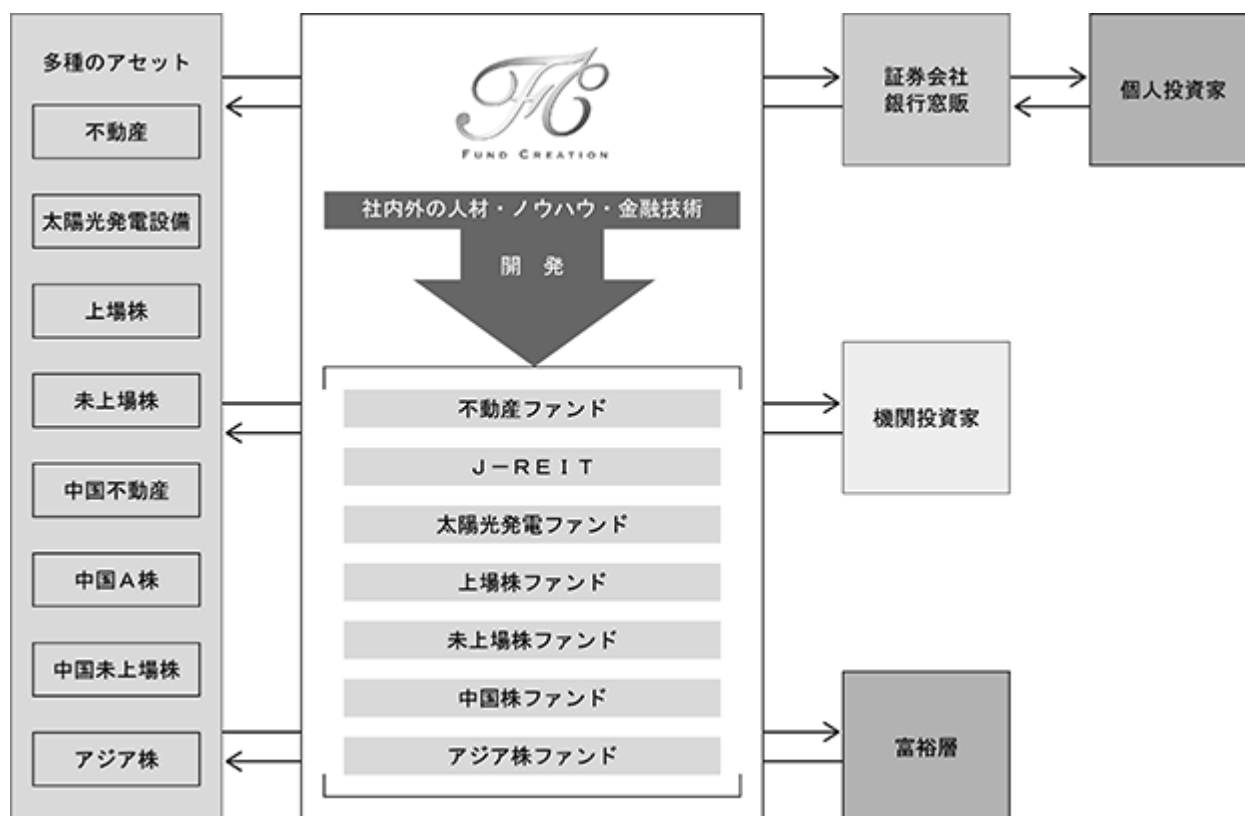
多種のアセット

不動産

太陽光発電設備

上場株

未上場株

中国不動産

中国A株

中国未上場株

アジア株

FC

FUND CREATION

社内外の人材・ノウハウ・金融技術

開発

不動産ファンド

J－REIT

太陽光発電ファンド

上場株ファンド

未上場株ファンド

中国株ファンド

アジア株ファンド

証券会社
銀行窓販

個人投資家

機関投資家

富裕層